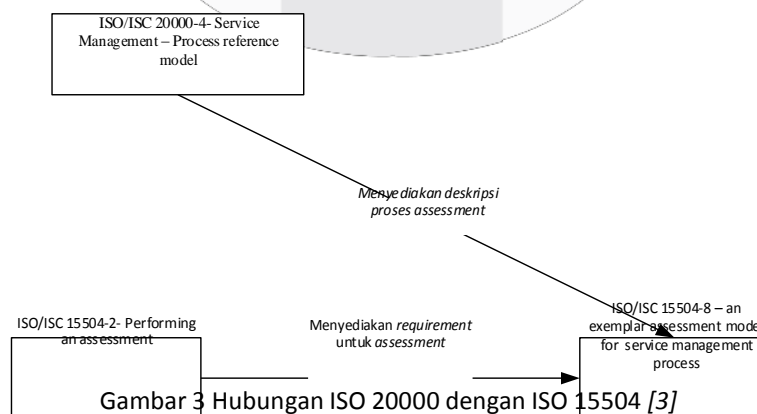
ISO/ISC 20000-4- Service Management – Process reference model

Menyediakan deskripsi proses assessment

ISO/ISC 15504-2- Performing an assessment

Menyediakan requirement untuk assessment

ISO/ISC 15504-8 – an exemplar assessment mode for service management process

Gambar 3 Hubungan ISO 20000 dengan ISO 15504 [3]